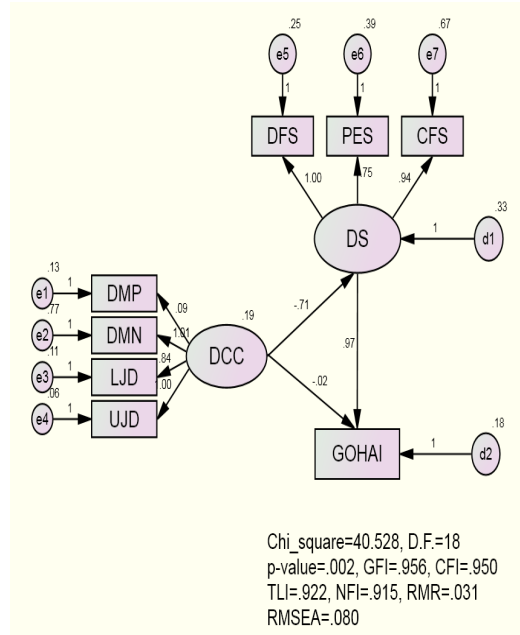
.25
e5
1
DFS

.39
e6
1
PES

.67
e7
1
CFS

1.00
.75
.94

.33
DS
1
d1

.13
e1
1
DMP

.77
e2
1
DMN

.11
e3
1
LJD

.06
e4
1
UJD

.09
1.01
.84
1.00

.19
DCC

-.71
.97
-.02

.18
GOHAI
1
d2

Chi_square=40.528, D.F.=18
p-value=.002, GFI=.956, CFI=.950
TLI=.922, NFI=.915, RMR=.031
RMSEA=.080